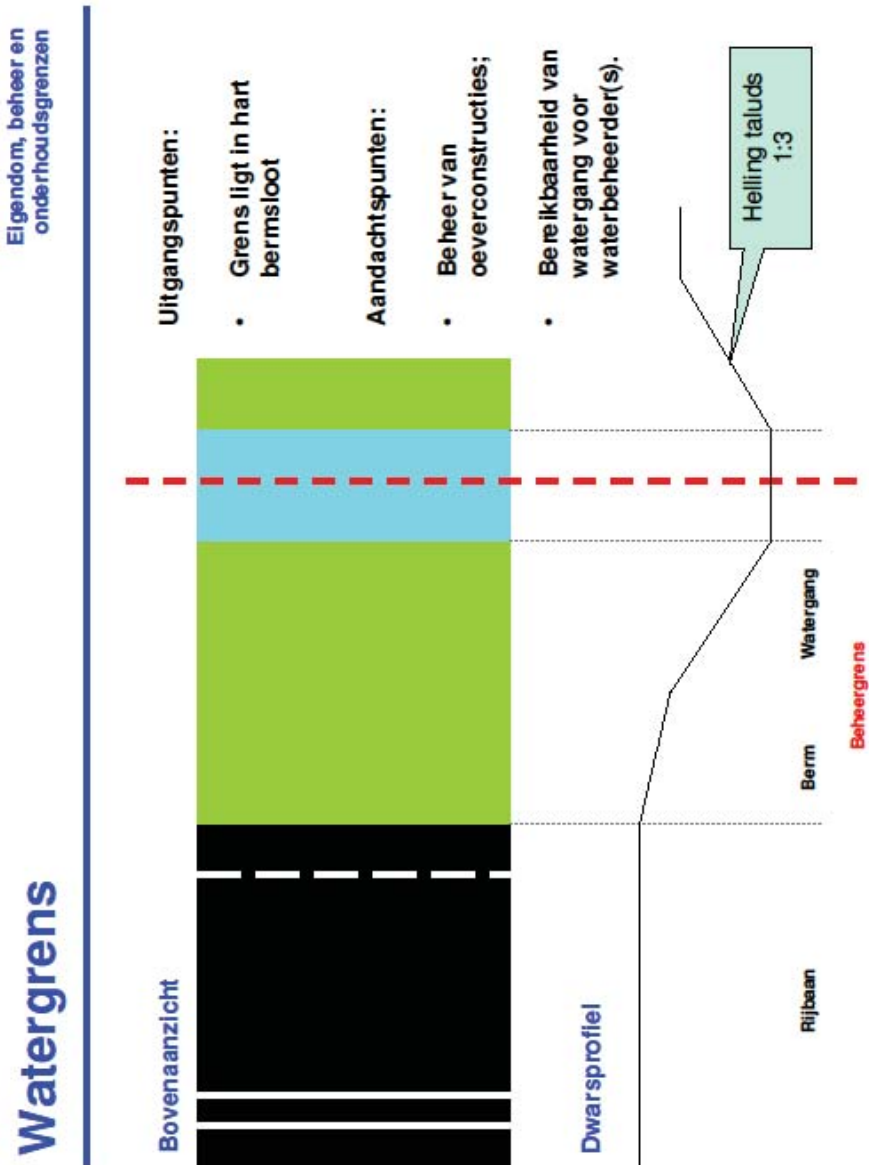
Watergrens

Eigendom, beheer en onderhoudsgrenzen

Bovenaanzicht

Dwarsprofiel

Uitgangspunten:

• Grens ligt in hart bermsloot

Aandachtspunten:

• Beheer van oeverconstructies;

• Bereikbaarheid van watergang voor waterbeheerder(s).

Helling taluds 1:3

Rijbaan

Berm

Watergang

Beheergrens